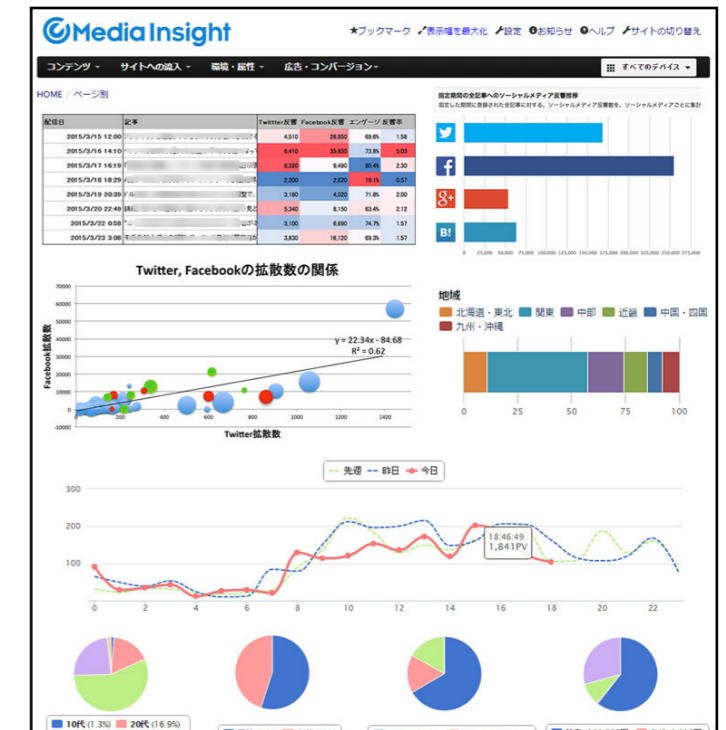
Media Insight

★ブックマーク 表示幅を最大化 設定 お知らせ ヘルプ サイトの切り替え

コンテンツ サイトへの流入 端末・属性 広告・コンバージョン すべてのデバイス

HOME / ページ別

| 配信日 | 記事 | Twitter反響 | Facebook反響 | エンゲージ | 反響率 |
|---|---|---|---|---|---|
| 2015/3/15 12:00 | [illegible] | 4,510 | 26,550 | 69.6% | 1.58 |
| 2015/3/16 14:10 | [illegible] | 6,410 | 35,830 | 73.8% | 5.03 |
| 2015/3/17 16:19 | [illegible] | 6,330 | 9,480 | 80.4% | 2.30 |
| 2015/3/18 16:29 | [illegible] | 2,300 | 2,620 | 19.1% | 0.57 |
| 2015/3/19 20:39 | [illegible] | 3,180 | 4,020 | 71.8% | 2.00 |
| 2015/3/20 22:49 | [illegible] | 5,340 | 8,150 | 63.4% | 2.12 |
| 2015/3/22 0:58 | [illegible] | 3,100 | 6,690 | 74.7% | 1.57 |
| 2015/3/23 3:08 | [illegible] | 3,830 | 18,120 | 69.3% | 1.57 |

指定期間の全記事へのソーシャルメディア反響推移
指定期間に登録された全記事に対する、ソーシャルメディア反響数を、ソーシャルメディアごとに表示

0 25,000 50,000 75,000 100,000 125,000 150,000 175,000 200,000 225,000 250,000 275,000

Twitter, Facebookの拡散数の関係

Facebook拡散数

70000 60000 50000 40000 30000 20000 10000 0 -10000

y = 22.34x - 84.68
$R^2 = 0.62$

200 400 600 800 1000 1200 1400

Twitter拡散数

地域
北海道・東北 関東 中部 近畿 中国・四国 九州・沖縄

0 25 50 75 100

先週 昨日 今日

300 200 100

18:46:49
1,841PV

0 2 4 6 8 10 12 14 16 18 20 22

10代 (1.3%) 20代 (16.9%)